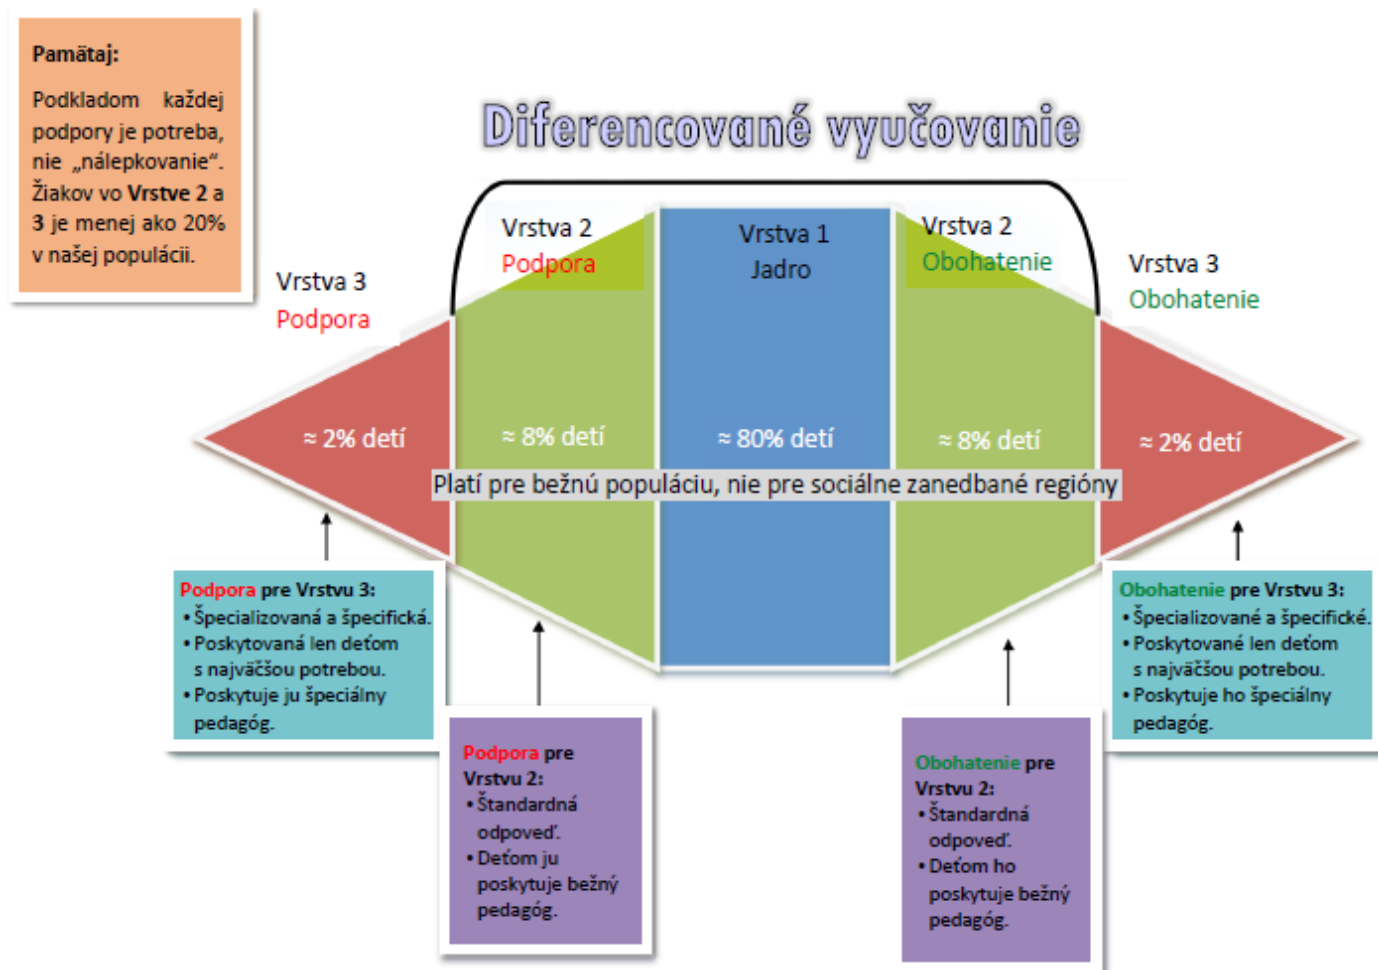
**Pamätaj:**

Podkladom každej podpory je potreba, nie „nálepkovanie". Žiakov vo **Vrstve 2** a **3** je menej ako 20% v našej populácii.

Diferencované vyučovanie

Vrstva 3
Podpora

Vrstva 2
Podpora

Vrstva 1
Jadro

Vrstva 2
Obohatenie

Vrstva 3
Obohatenie

≈ 2% detí

≈ 8% detí

≈ 80% detí

≈ 8% detí

≈ 2% detí

Platí pre bežnú populáciu, nie pre sociálne zanedbané regióny

**Podpora pre Vrstvu 3:**
• Špecializovaná a špecifická.
• Poskytovaná len deťom s najväčšou potrebou.
• Poskytuje ju špeciálny pedagóg.

**Podpora pre Vrstvu 2:**
• Štandardná odpoveď.
• Deťom ju poskytuje bežný pedagóg.

**Obohatenie pre Vrstvu 2:**
• Štandardná odpoveď.
• Deťom ho poskytuje bežný pedagóg.

**Obohatenie pre Vrstvu 3:**
• Špecializované a špecifické.
• Poskytované len deťom s najväčšou potrebou.
• Poskytuje ho špeciálny pedagóg.